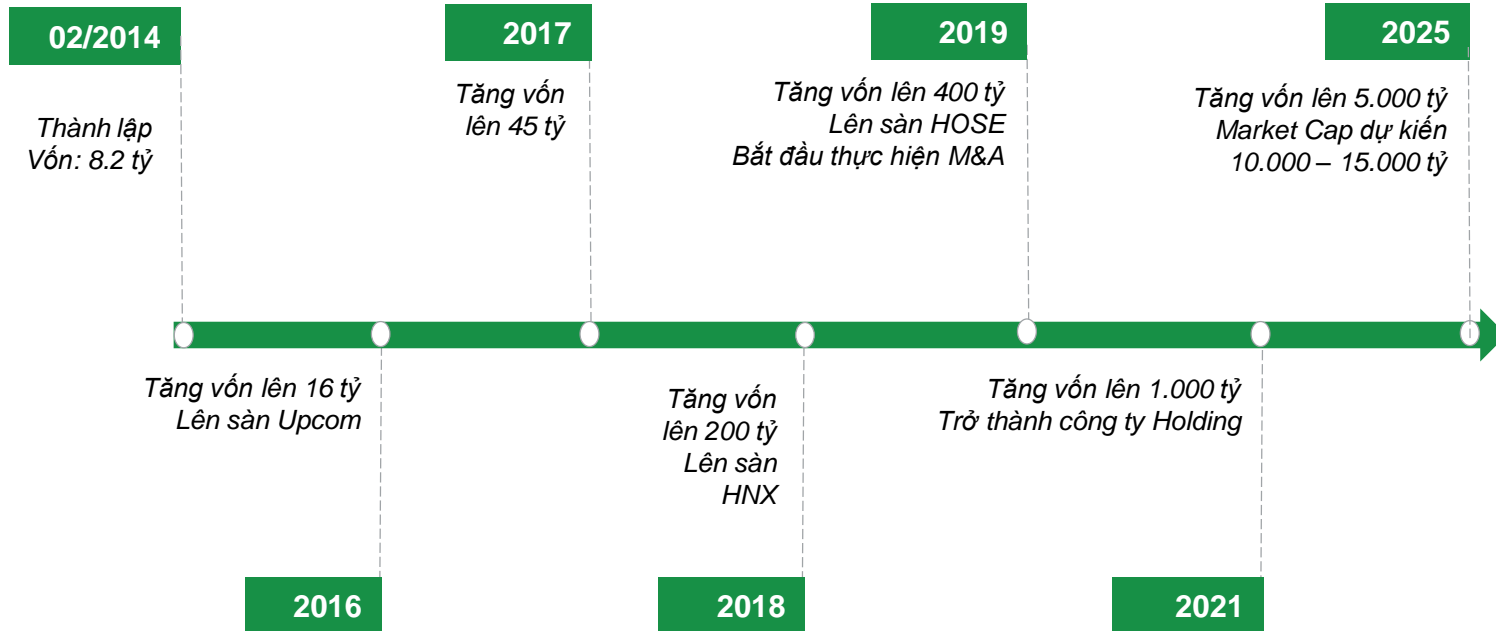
02/2014

Thành lập
Vốn: 8.2 tỷ

2017

Tăng vốn
lên 45 tỷ

2019

Tăng vốn lên 400 tỷ
Lên sàn HOSE
Bắt đầu thực hiện M&A

2025

Tăng vốn lên 5.000 tỷ
Market Cap dự kiến
10.000 – 15.000 tỷ

Tăng vốn lên 16 tỷ
Lên sàn Upcom

2016

Tăng vốn
lên 200 tỷ
Lên sàn
HNX

2018

Tăng vốn lên 1.000 tỷ
Trở thành công ty Holding

2021